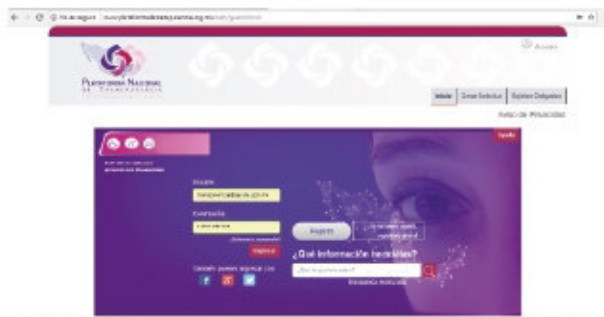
No es seguro | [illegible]

Plataforma Nacional de Transparencia

Acceso

Inicio | Crear Solicitud | Sujetos Obligados

Aviso de Privacidad

Ayuda

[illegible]

Usuario

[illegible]

Contraseña

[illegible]

¿Olvidaste tu contraseña?

Ingresa

También puedes ingresar con:

Registro

¿Qué información necesitas?

¿Qué te gustaría saber?

Búsqueda Avanzada